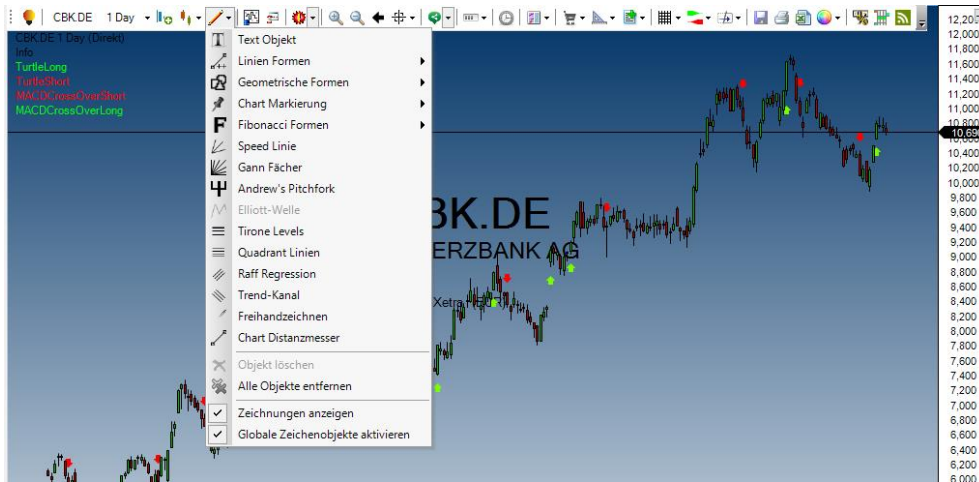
CBK.DE 1 Day

CBK.DE 1 Day (Direkt)
Info
TurtleLong
TurtleShort
MACDCrossOverShort
MACDCrossOverLong

Text Objekt
Linien Formen
Geometrische Formen
Chart Markierung
Fibonacci Formen
Speed Linie
Gann Fächer
Andrew's Pitchfork
Elliott-Welle
Tirone Levels
Quadrant Linien
Raff Regression
Trend-Kanal
Freihandzeichnen
Chart Distanzmesser
Objekt löschen
Alle Objekte entfernen
Zeichnungen anzeigen
Globale Zeichenobjekte aktivieren

BK.DE
ERZBANK AG
Xetra

12,200
12,000
11,800
11,600
11,400
11,200
11,000
10,800
10,69
10,400
10,200
10,000
9,800
9,600
9,400
9,200
9,000
8,800
8,600
8,400
8,200
8,000
7,800
7,600
7,400
7,200
7,000
6,800
6,600
6,400
6,200
6,000